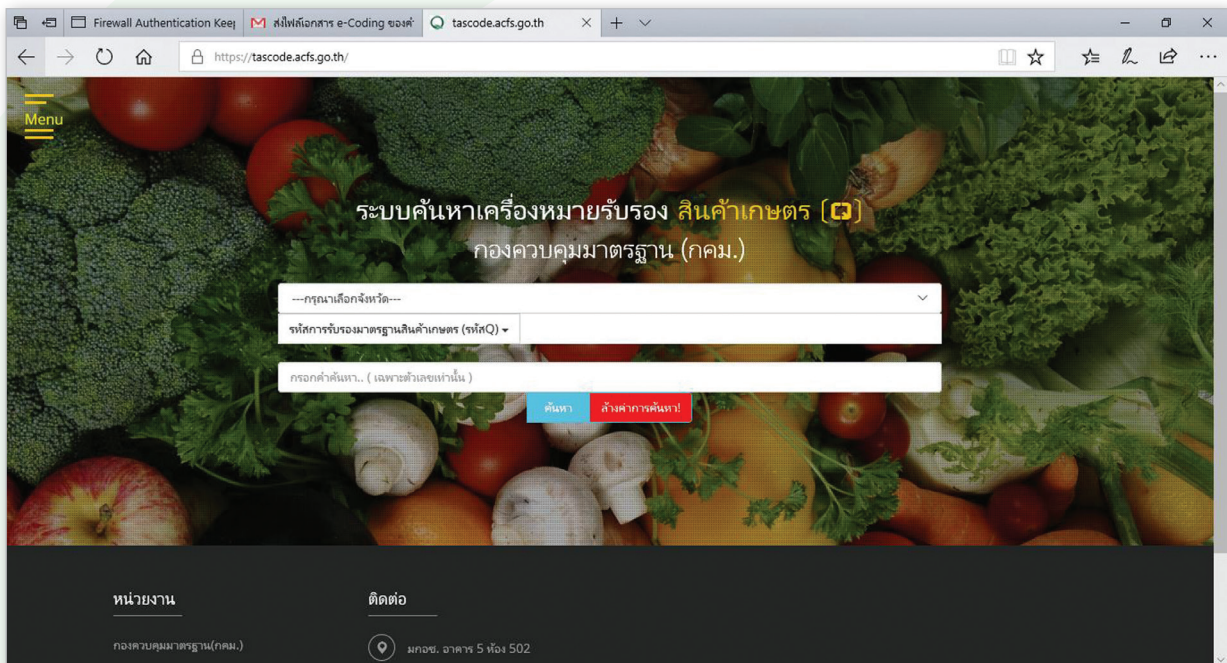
Firewall Authentication Keej

ส่งไฟล์เอกสาร e-Coding ของต่

tascode.acfs.go.th

https://tascode.acfs.go.th/

Menu

ระบบค้นหาเครื่องหมายรับรอง สินค้าเกษตร (Q)
กองควบคุมมาตรฐาน (กคม.)

---กรุณาเลือกจังหวัด---

รหัสการรับรองมาตรฐานสินค้าเกษตร (รหัสQ)

กรอกคำค้นหา.. ( เฉพาะตัวเลขเท่านั้น )

ค้นหา

ล้างค่าการค้นหา!

หน่วยงาน

กองควบคุมมาตรฐาน(กคม.)

ติดต่อ

มกอช. อาคาร 5 ห้อง 502